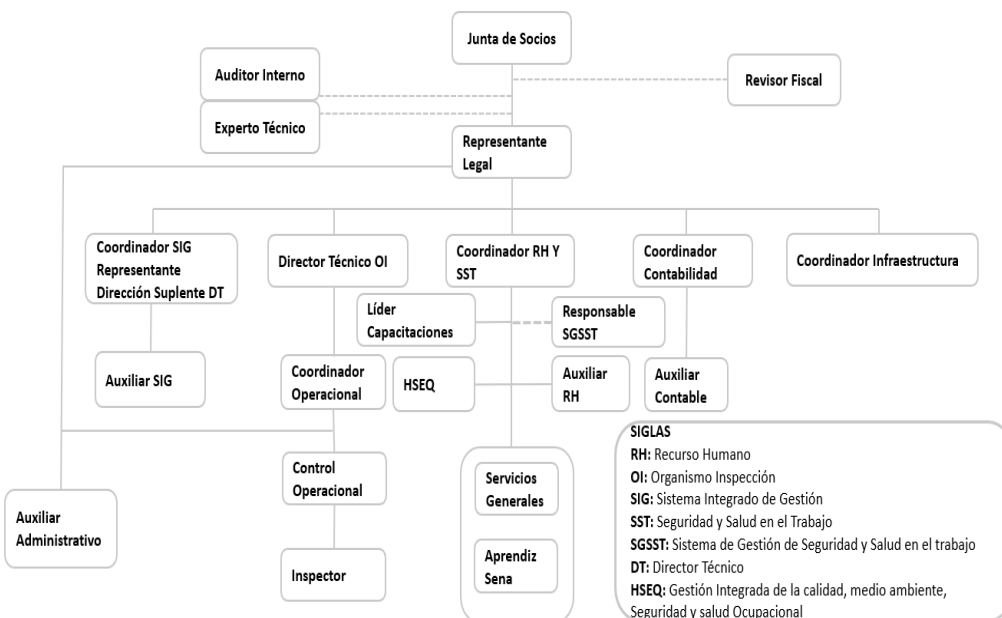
Junta de Socios

Auditor Interno

Experto Técnico

Revisor Fiscal

Representante Legal

Coordinador SIG Representante Dirección Suplente DT

Director Técnico OI

Coordinador RH Y SST

Coordinador Contabilidad

Coordinador Infraestructura

Líder Capacitaciones

Responsable SGSST

Auxiliar SIG

Coordinador Operacional

HSEQ

Auxiliar RH

Auxiliar Contable

Control Operacional

Servicios Generales

Aprendiz Sena

Auxiliar Administrativo

Inspector

SIGLAS
RH: Recurso Humano
OI: Organismo Inspección
SIG: Sistema Integrado de Gestión
SST: Seguridad y Salud en el Trabajo
SGSST: Sistema de Gestión de Seguridad y Salud en el trabajo
DT: Director Técnico
HSEQ: Gestión Integrada de la calidad, medio ambiente, Seguridad y salud Ocupacional